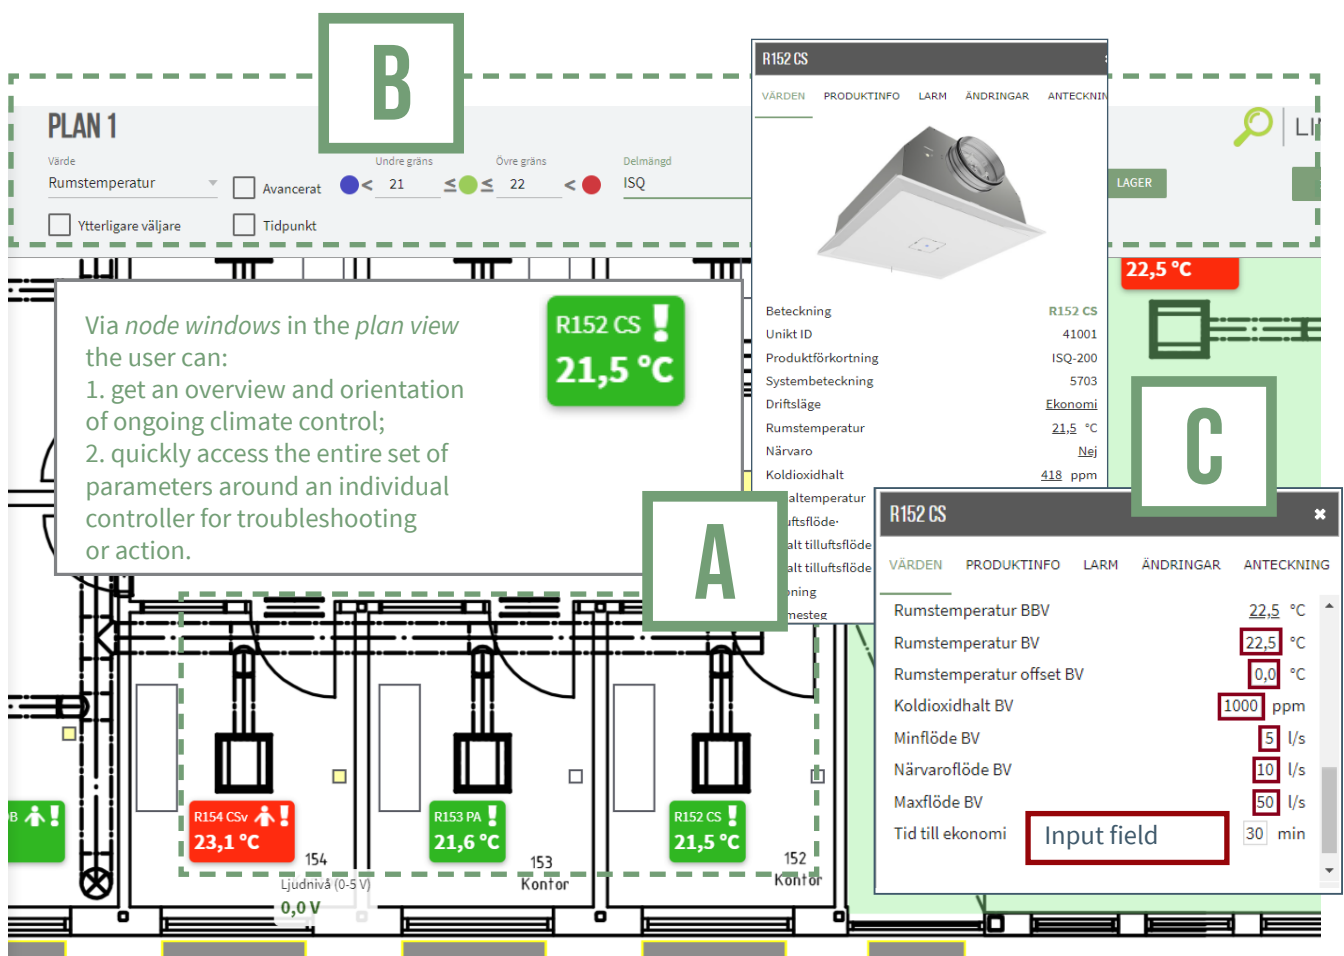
B

PLAN 1

Värde
Rumstemperatur
Avancerat
Undre gräns
< 21 ≤ ≤ 22 <
Övre gräns
Delmängd
ISQ
Ytterligare väljare
Tidpunkt

LAGER

R152 CS
VÄRDEN PRODUKTINFO LARM ÄNDRINGAR ANTECKNIN

| | |
|---|---|
| Beteckning | R152 CS |
| Unikt ID | 41001 |
| Produktförkortning | ISQ-200 |
| Systembeteckning | 5703 |
| Driftsläge | Ekonomi |
| Rumstemperatur | 21,5 °C |
| Närvaro | Nej |
| Koldioxidhalt | 418 ppm |

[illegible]altemperatur
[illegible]ftsflöde
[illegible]alt tilluftsflöde
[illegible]alt tilluftsflöde
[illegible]ning
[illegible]mesteg

22,5 °C

Via node windows in the plan view the user can:
1. get an overview and orientation of ongoing climate control;
2. quickly access the entire set of parameters around an individual controller for troubleshooting or action.

R152 CS
21,5 °C

A

C

R152 CS
VÄRDEN PRODUKTINFO LARM ÄNDRINGAR ANTECKNING

| | | |
|---|---|---|
| Rumstemperatur BBV | 22,5 | °C |
| Rumstemperatur BV | 22,5 | °C |
| Rumstemperatur offset BV | 0,0 | °C |
| Koldioxidhalt BV | 1000 | ppm |
| Minflöde BV | 5 | l/s |
| Närvaroflöde BV | 10 | l/s |
| Maxflöde BV | 50 | l/s |
| Tid till ekonomi | 30 | min |

Input field

R154 CSv
23,1 °C
154
R153 PA
21,6 °C
153
Kontor
R152 CS
21,5 °C
152
Kontor
Ljudnivå (0-5 V)
0,0 V